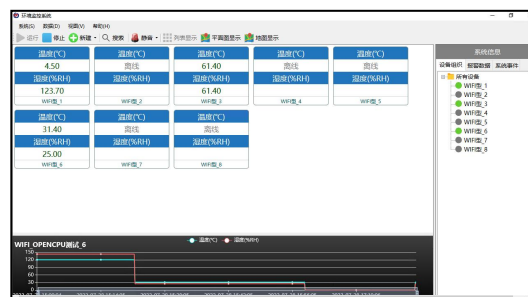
环境监控系统

系统(S) 数据(D) 视图(V) 帮助(H)

运行 停止 新建 搜索 静音 列表显示 平面图显示 地图显示

| 温度(℃) | 温度(℃) | 温度(℃) | 温度(℃) | 温度(℃) |
|---|---|---|---|---|
| 4.50 | 离线 | 61.40 | 离线 | 离线 |
| 湿度(%RH) | 湿度(%RH) | 湿度(%RH) | 湿度(%RH) | 湿度(%RH) |
| 123.70 | 离线 | 61.40 | 离线 | 离线 |
| WIFI测_1 | WIFI测_2 | WIFI测_3 | WIFI测_4 | WIFI测_5 |

| 温度(℃) | 温度(℃) | 温度(℃) |
|---|---|---|
| 31.40 | 离线 | 离线 |
| 湿度(%RH) | 湿度(%RH) | 湿度(%RH) |
| 25.00 | 离线 | 离线 |
| WIFI测_6 | WIFI测_7 | WIFI测_8 |

系统信息

设备组织 报警数据 系统事件

所有设备
WIFI测_1
WIFI测_2
WIFI测_3
WIFI测_4
WIFI测_5
WIFI测_6
WIFI测_7
WIFI测_8

WIFI_OPENCPU测试_6

温度(℃) 湿度(%RH)

150
120
90
60
30
0

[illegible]